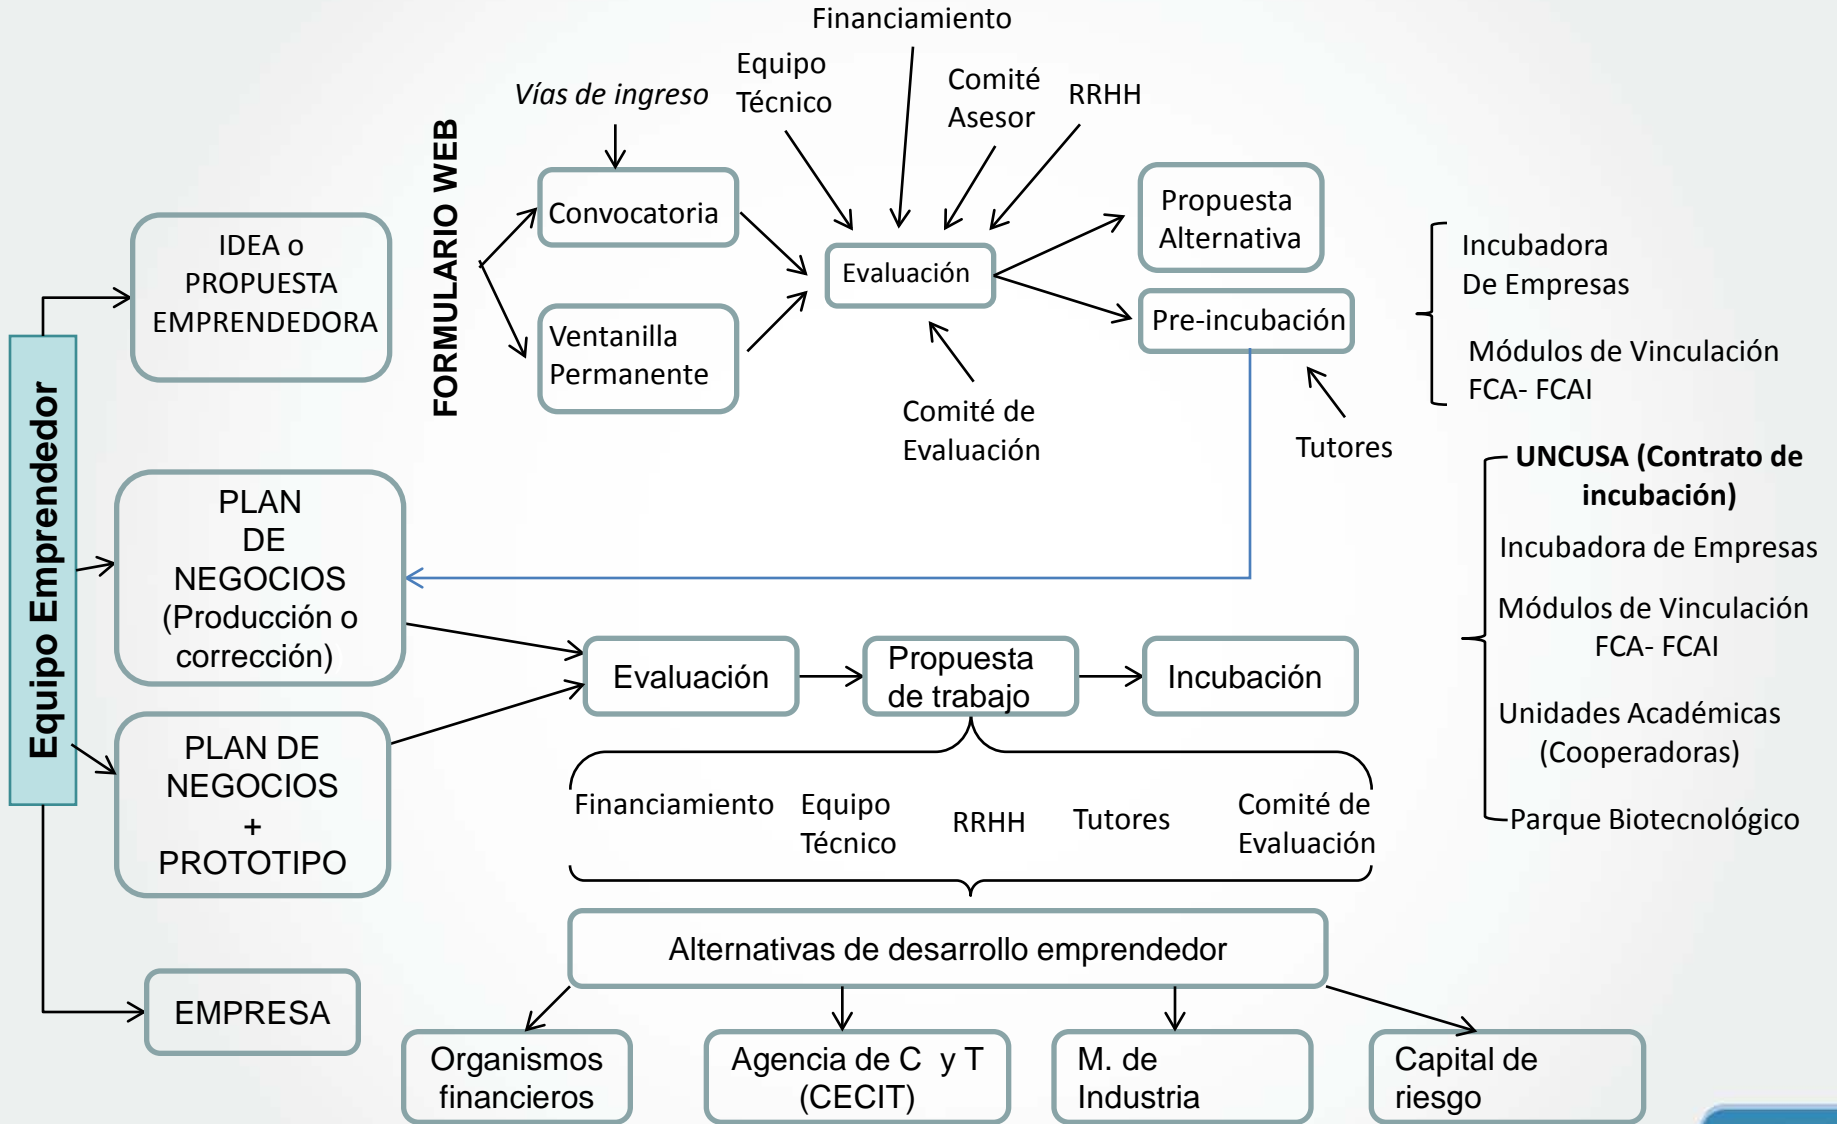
Equipo Emprendedor

IDEA o PROPUESTA EMPRENDEDORA

FORMULARIO WEB

Vías de ingreso

Convocatoria

Ventanilla Permanente

Financiamiento

Equipo Técnico

Comité Asesor

RRHH

Evaluación

Comité de Evaluación

Propuesta Alternativa

Pre-incubación

Tutores

Incubadora De Empresas

Módulos de Vinculación FCA- FCAI

UNCUSA (Contrato de incubación)

Incubadora de Empresas

Módulos de Vinculación FCA- FCAI

Unidades Académicas (Cooperadoras)

Parque Biotecnológico

PLAN DE NEGOCIOS (Producción o corrección)

PLAN DE NEGOCIOS + PROTOTIPO

Evaluación

Propuesta de trabajo

Incubación

Financiamiento

Equipo Técnico

RRHH

Tutores

Comité de Evaluación

Alternativas de desarrollo emprendedor

EMPRESA

Organismos financieros

Agencia de C y T (CECIT)

M. de Industria

Capital de riesgo